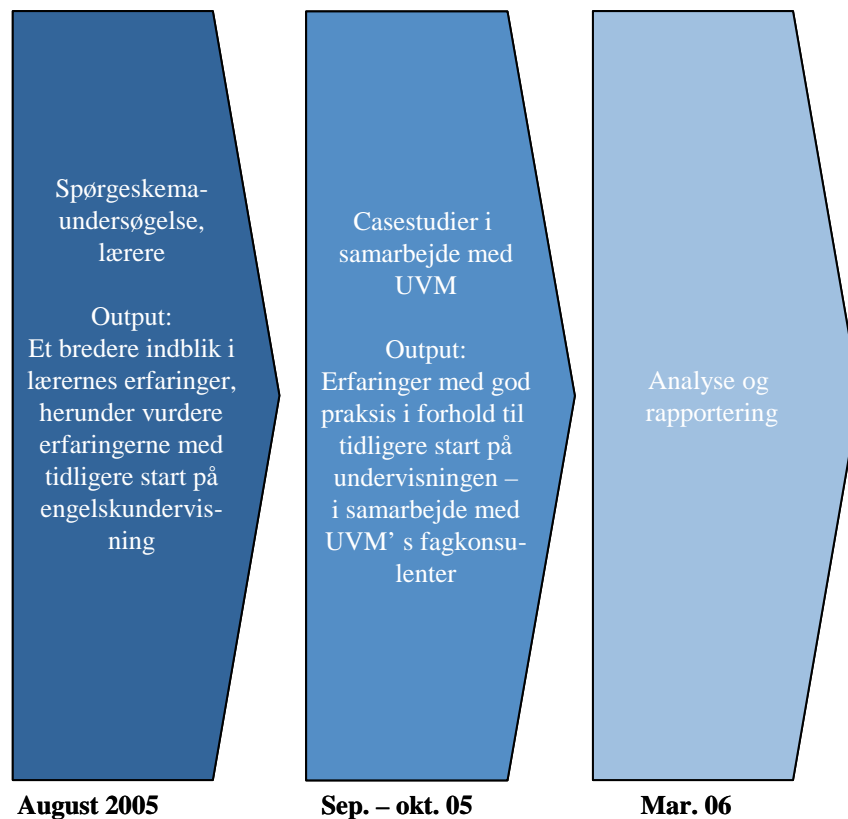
Spørgeskemaundersøgelse, lærere

Output:
Et bredere indblik i lærernes erfaringer, herunder vurdere erfaringerne med tidligere start på engelskundervisning

Casestudier i samarbejde med UVM

Output:
Erfaringer med god praksis i forhold til tidligere start på undervisningen – i samarbejde med UVM' s fagkonsulenter

Analyse og rapportering

August 2005

Sep. – okt. 05

Mar. 06